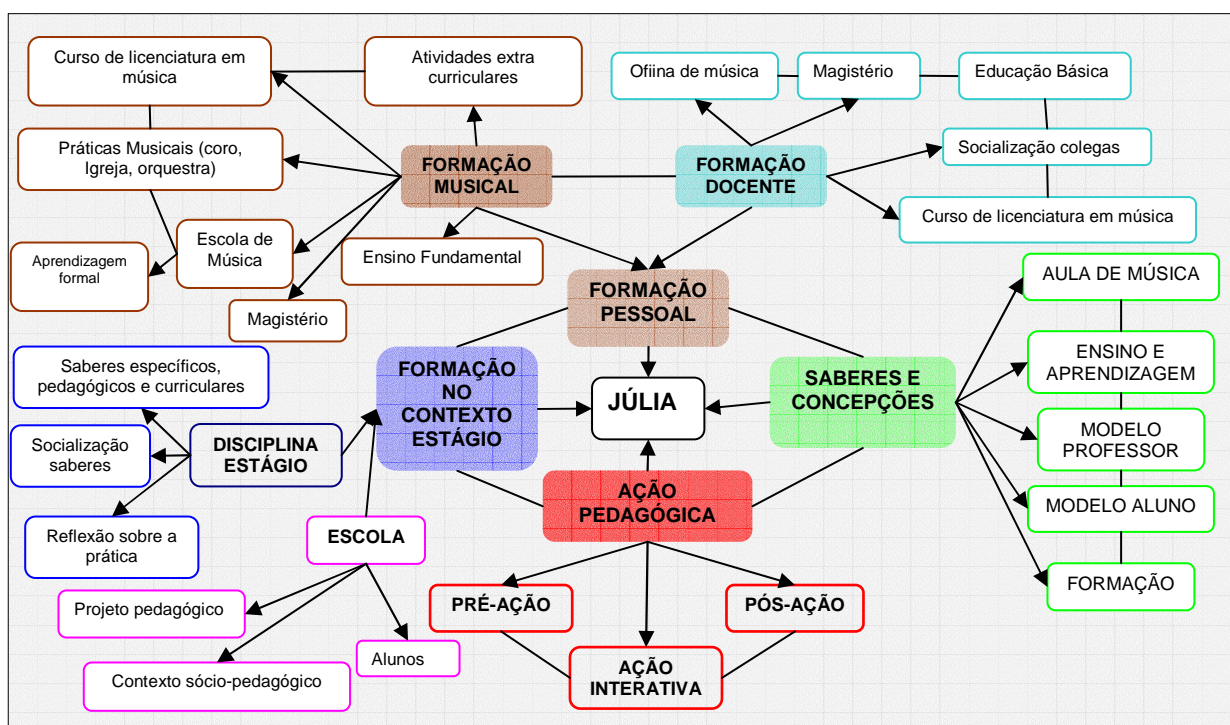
Curso de licenciatura em música

Atividades extra curriculares

Ofiina de música

Magistério

Educação Básica

Práticas Musicais (coro, Igreja, orquestra)

FORMAÇÃO MUSICAL

FORMAÇÃO DOCENTE

Socialização colegas

Curso de licenciatura em música

Aprendizagem formal

Escola de Música

Ensino Fundamental

Magistério

FORMAÇÃO PESSOAL

AULA DE MÚSICA

ENSINO E APRENDIZAGEM

Saberes específicos, pedagógicos e curriculares

FORMAÇÃO NO CONTEXTO ESTÁGIO

JÚLIA

SABERES E CONCEPÇÕES

MODELO PROFESSOR

Socialização saberes

DISCIPLINA ESTÁGIO

MODELO ALUNO

AÇÃO PEDAGÓGICA

Reflexão sobre a prática

ESCOLA

FORMAÇÃO

PRÉ-AÇÃO

PÓS-AÇÃO

Projeto pedagógico

AÇÃO INTERATIVA

Alunos

Contexto sócio-pedagógico